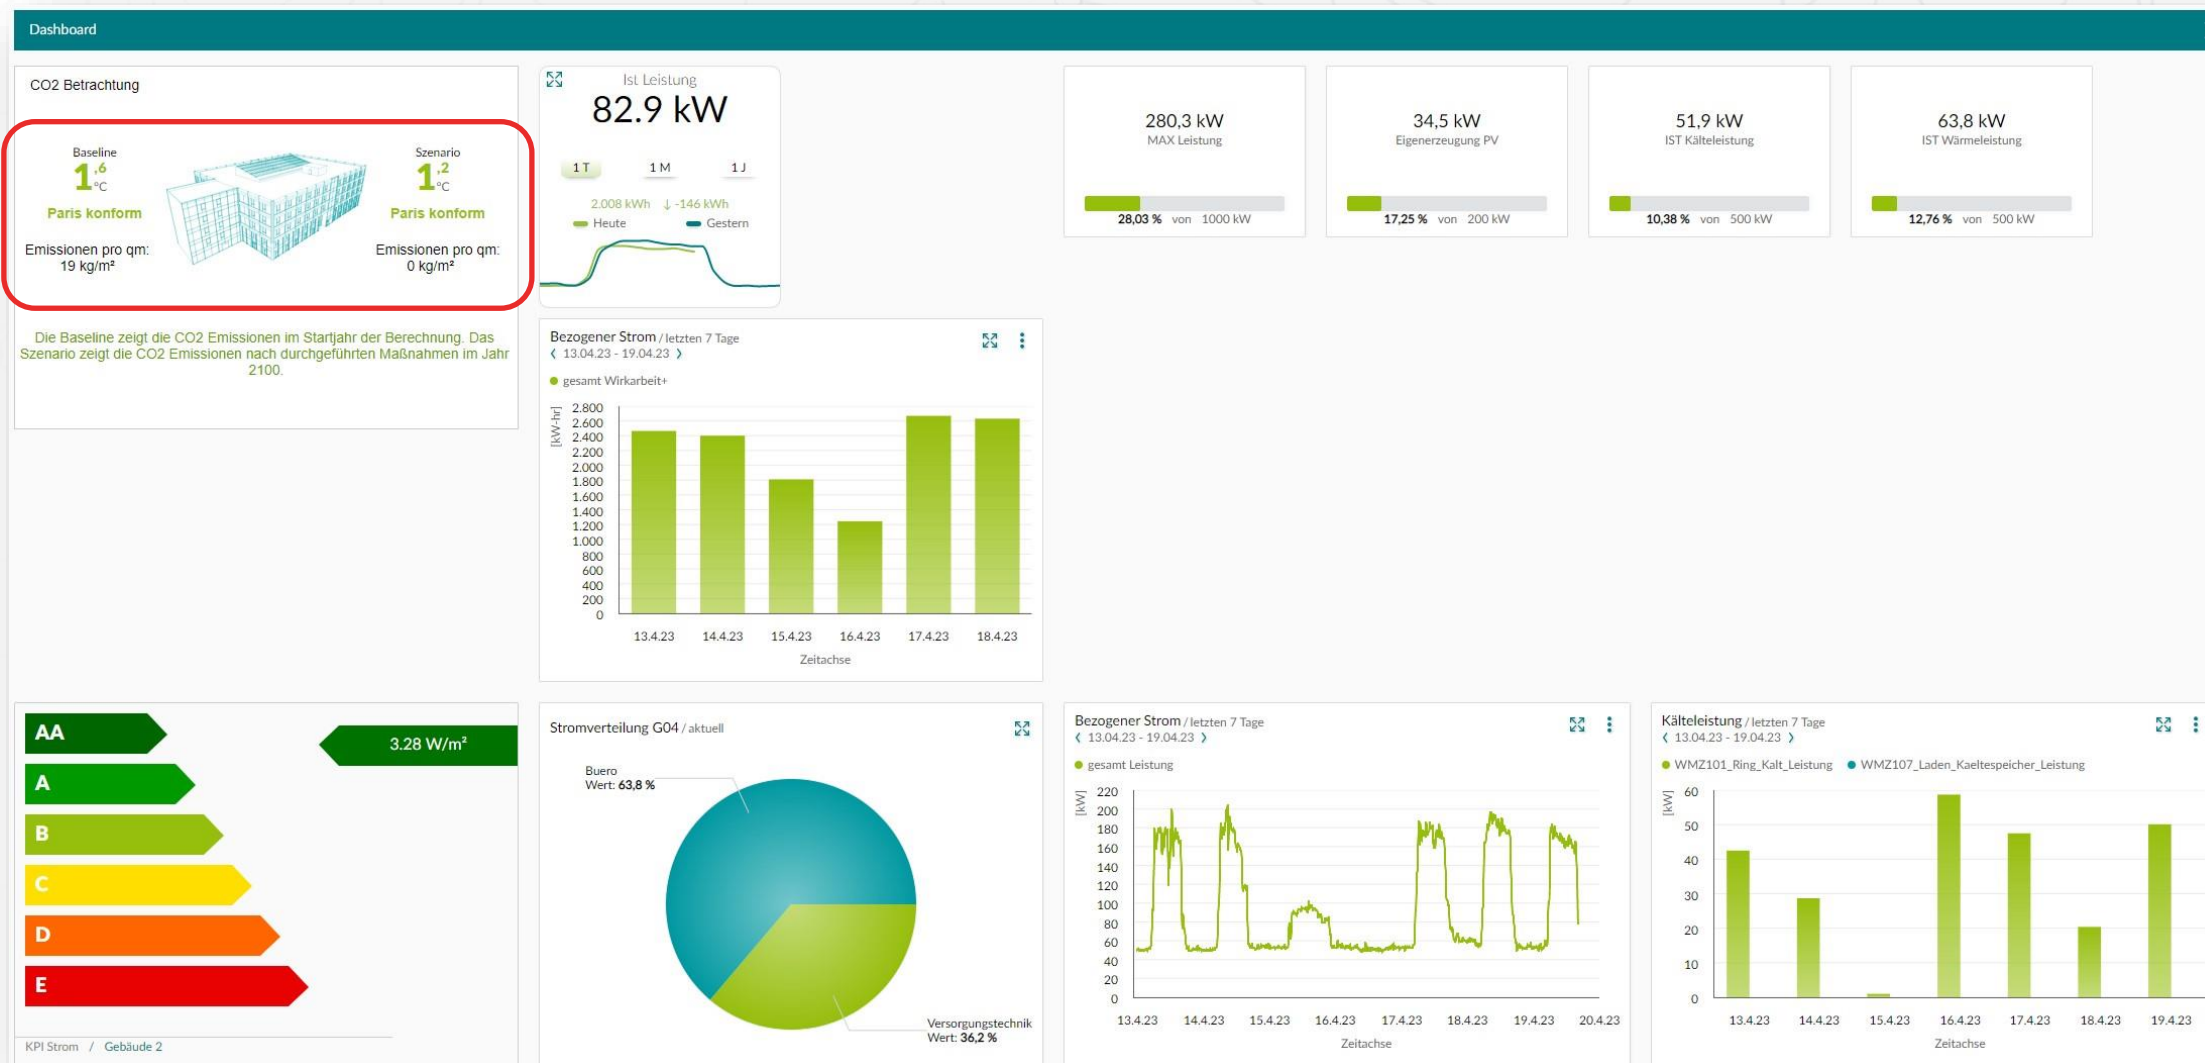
Dashboard

CO2 Betrachtung

Baseline
$1,^6$ °C
Paris konform
Emissionen pro qm: 19 kg/m²

Szenario
$1,^2$ °C
Paris konform
Emissionen pro qm: 0 kg/m²

Die Baseline zeigt die CO2 Emissionen im Startjahr der Berechnung. Das Szenario zeigt die CO2 Emissionen nach durchgeführten Maßnahmen im Jahr 2100.

Ist Leistung
82.9 kW
1 T 1 M 1 J
2.008 kWh ↓ -146 kWh
Heute Gestern

280,3 kW
MAX Leistung
28,03 % von 1000 kW

34,5 kW
Eigenerzeugung PV
17,25 % von 200 kW

51,9 kW
IST Kälteleistung
10,38 % von 500 kW

63,8 kW
IST Wärmeleistung
12,76 % von 500 kW

Bezogener Strom / letzten 7 Tage
‹ 13.04.23 - 19.04.23 ›
gesamt Wirkarbeit+
[kW-hr]
2.800 2.600 2.400 2.200 2.000 1.800 1.600 1.400 1.200 1.000 800 600 400 200 0
13.4.23 14.4.23 15.4.23 16.4.23 17.4.23 18.4.23
Zeitachse

AA
A
B
C
D
E
3.28 W/m²
KPI Strom / Gebäude 2

Stromverteilung G04 / aktuell
Buero
Wert: 63,8 %
Versorgungstechnik
Wert: 36,2 %

Bezogener Strom / letzten 7 Tage
‹ 13.04.23 - 19.04.23 ›
gesamt Leistung
[kW]
220 200 180 160 140 120 100 80 60 40 20 0
13.4.23 14.4.23 15.4.23 16.4.23 17.4.23 18.4.23 19.4.23 20.4.23
Zeitachse

Kälteleistung / letzten 7 Tage
‹ 13.04.23 - 19.04.23 ›
WMZ101_Ring_Kalt_Leistung WMZ107_Laden_Kaeltespeicher_Leistung
[kW]
60 50 40 30 20 10 0
13.4.23 14.4.23 15.4.23 16.4.23 17.4.23 18.4.23 19.4.23
Zeitachse